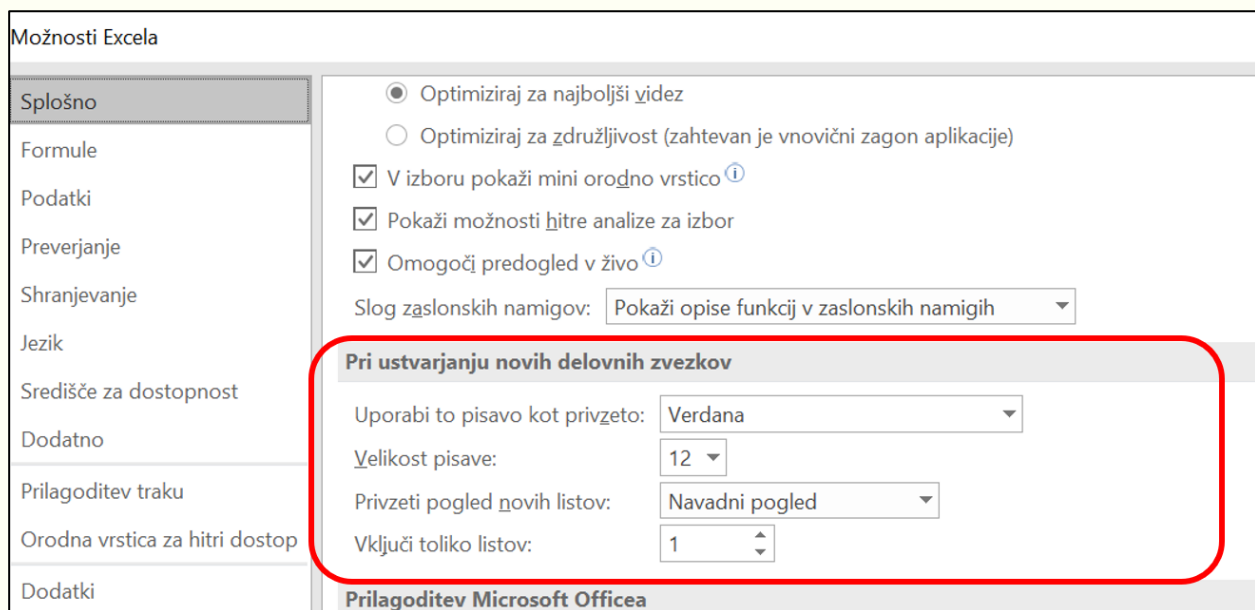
Možnosti Excela

Splošno
Formule
Podatki
Preverjanje
Shranjevanje
Jezik
Središče za dostopnost
Dodatno
Prilagoditev traku
Orodna vrstica za hitri dostop
Dodatki

Optimiziraj za najboljši videz
Optimiziraj za združljivost (zahtevan je vnovični zagon aplikacije)
V izboru pokaži mini orodno vrstico
Pokaži možnosti hitre analize za izbor
Omogoči predogled v živo
Slog zaslonskih namigov: Pokaži opise funkcij v zaslonskih namigih

Pri ustvarjanju novih delovnih zvezkov
Uporabi to pisavo kot privzeto: Verdana
Velikost pisave: 12
Privzeti pogled novih listov: Navadni pogled
Vključi toliko listov: 1

Prilagoditev Microsoft Officea